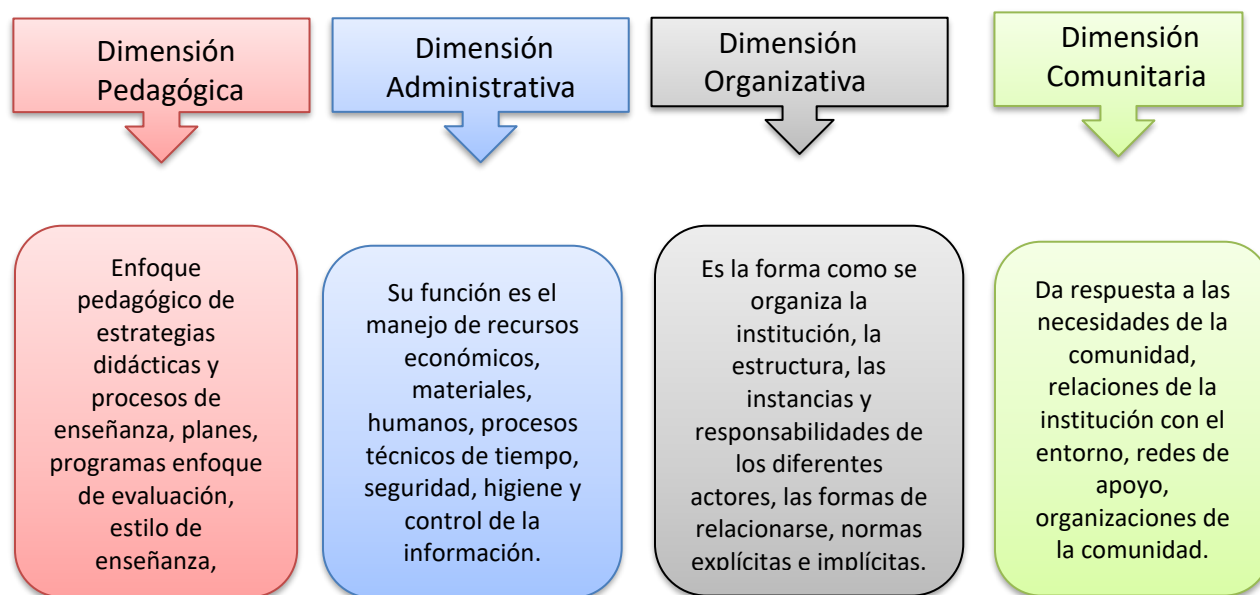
Dimensión Pedagógica

Enfoque pedagógico de estrategias didácticas y procesos de enseñanza, planes, programas enfoque de evaluación, estilo de enseñanza,

Dimensión Administrativa

Su función es el manejo de recursos económicos, materiales, humanos, procesos técnicos de tiempo, seguridad, higiene y control de la información.

Dimensión Organizativa

Es la forma como se organiza la institución, la estructura, las instancias y responsabilidades de los diferentes actores, las formas de relacionarse, normas explícitas e implícitas.

Dimensión Comunitaria

Da respuesta a las necesidades de la comunidad, relaciones de la institución con el entorno, redes de apoyo, organizaciones de la comunidad.